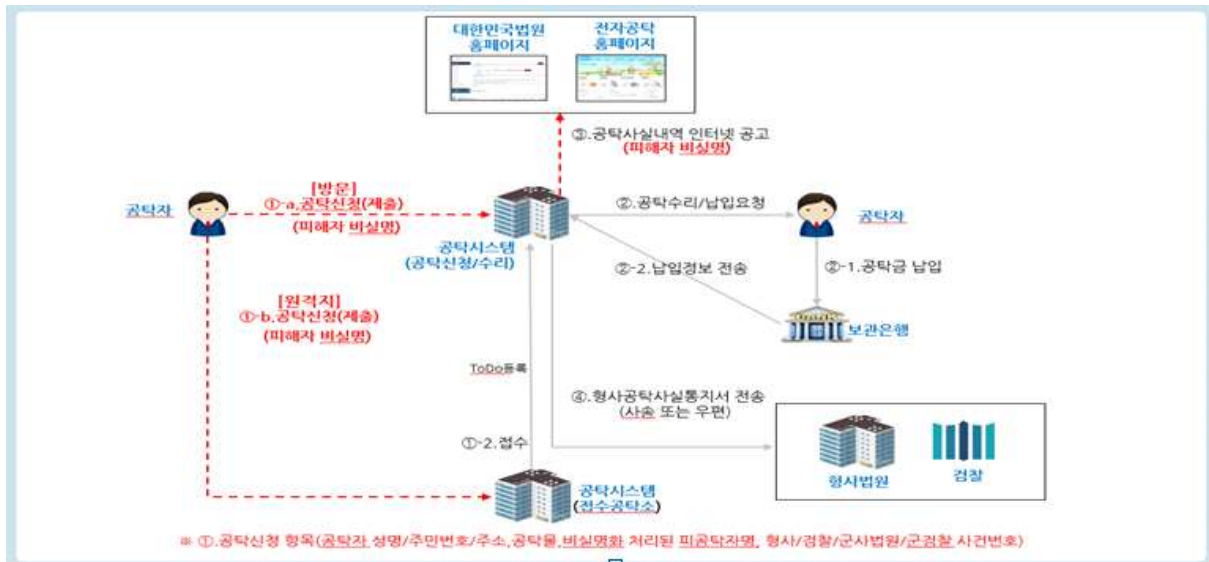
대한민국법원 홈페이지

전자공탁 홈페이지

③.공탁사실내역 인터넷 공고
(피해자 비실명)

[방문]
①-a.공탁신청(제출)
(피해자 비실명)

공탁자

공탁시스템
(공탁신청/수리)

②.공탁수리/납입요청

공탁자

②-2.납입정보 전송

②-1.공탁금 납입

보관은행

[원격지]
①-b.공탁신청(제출)
(피해자 비실명)

ToDo등록

④.형사공탁사실통지서 전송
(사송 또는 우편)

①-2.접수

형사법원

검찰

공탁시스템
(접수공탁소)

※ ①.공탁신청 항목(공탁자 성명/주민번호/주소,공탁물,비실명화 처리된 피공탁자명, 형사/검찰/군사법원/군검찰 사건번호)